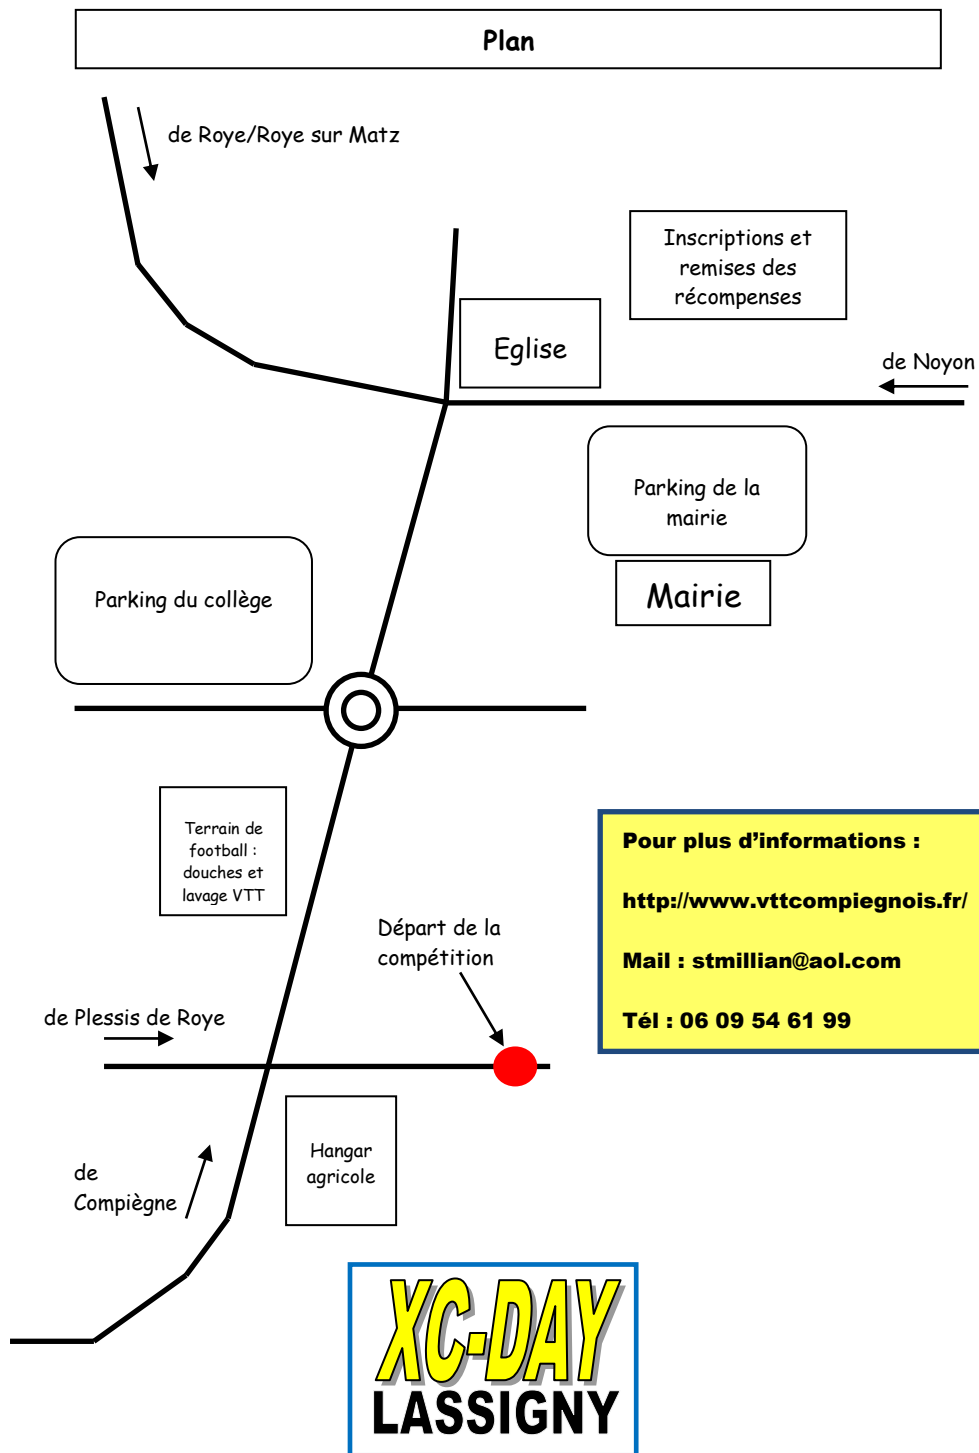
Plan

de Roye/Roye sur Matz

Inscriptions et remises des récompenses

Eglise

de Noyon

Parking de la mairie

Mairie

Parking du collège

Terrain de football : douches et lavage VTT

Pour plus d'informations :

http://www.vttcompiegnois.fr/

Mail : stmillian@aol.com

Tél : 06 09 54 61 99

Départ de la compétition

de Plessis de Roye

Hangar agricole

de Compiègne

XC-DAY
LASSIGNY